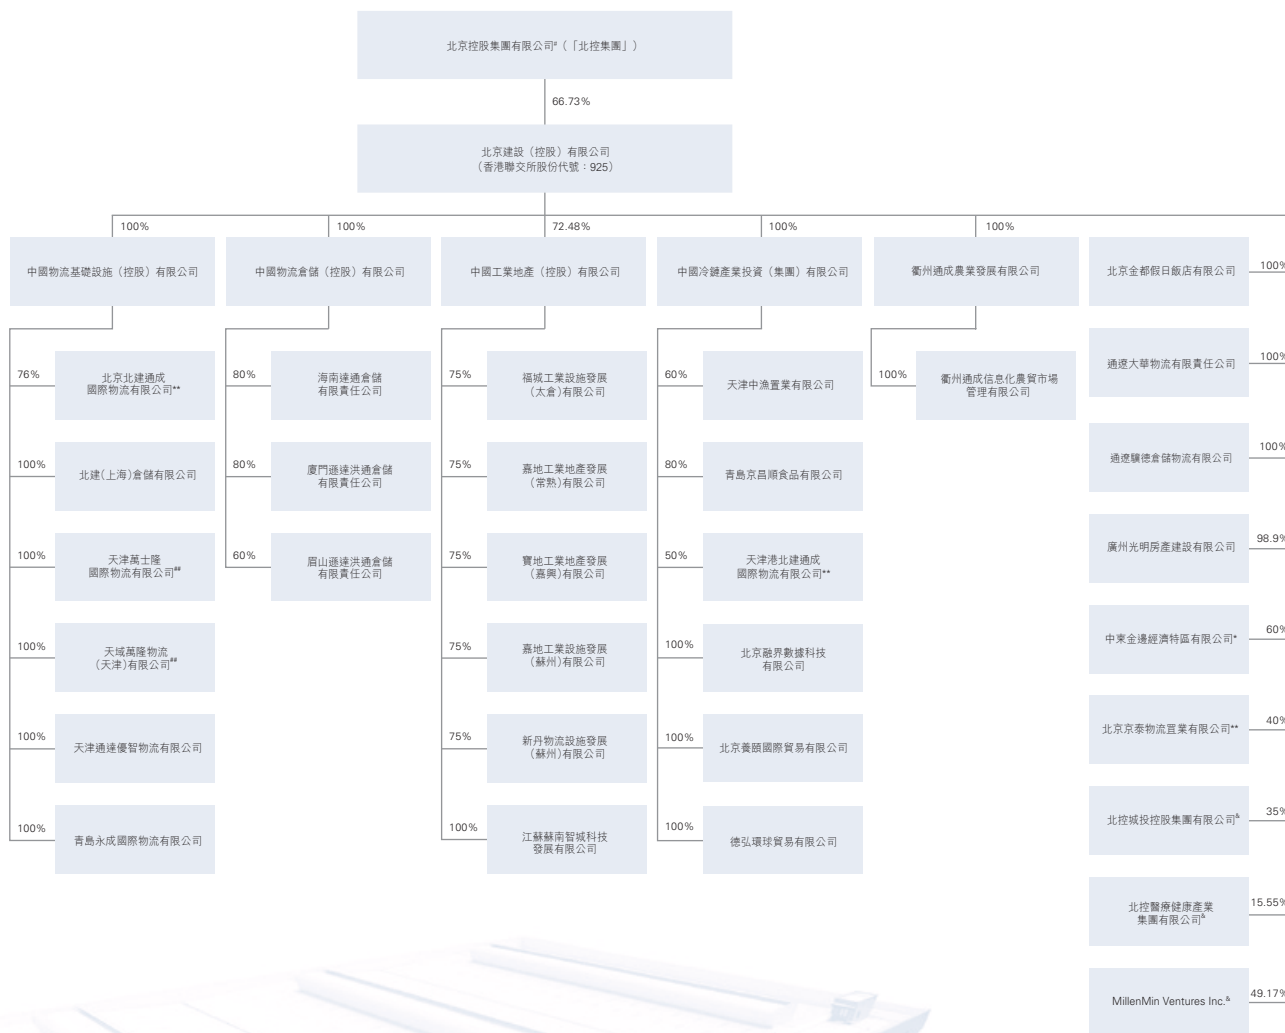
北京控股集團有限公司#（「北控集團」）

66.73%

北京建設（控股）有限公司
（香港聯交所股份代號：925）

100%

中國物流基礎設施（控股）有限公司

76%
北京北建通成國際物流有限公司**

100%
北建(上海)倉儲有限公司

100%
天津萬士隆國際物流有限公司##

100%
天域萬隆物流（天津）有限公司##

100%
天津通達優智物流有限公司

100%
青島永成國際物流有限公司

100%

中國物流倉儲（控股）有限公司

80%
海南達通倉儲有限責任公司

80%
廈門遜達洪通倉儲有限責任公司

60%
眉山遜達洪通倉儲有限責任公司

72.48%

中國工業地產（控股）有限公司

75%
福城工業設施發展（太倉）有限公司

75%
嘉地工業地產發展（常熟）有限公司

75%
寶地工業地產發展（嘉興）有限公司

75%
嘉地工業設施發展（蘇州）有限公司

75%
新丹物流設施發展（蘇州）有限公司

100%
江蘇蘇南智城科技發展有限公司

100%

中國冷鏈產業投資（集團）有限公司

60%
天津中漁置業有限公司

80%
青島京昌順食品有限公司

50%
天津港北建通成國際物流有限公司**

100%
北京融界數據科技有限公司

100%
北京養頤國際貿易有限公司

100%
德弘環球貿易有限公司

100%

衢州通成農業發展有限公司

100%
衢州通成信息化農貿市場管理有限公司

北京金都假日飯店有限公司 100%

通遼大華物流有限責任公司 100%

通遼驤德倉儲物流有限公司 100%

廣州光明房產建設有限公司 98.9%

中東金邊經濟特區有限公司* 60%

北京京泰物流置業有限公司** 40%

北控城投控股集團有限公司& 35%

北控醫療健康產業集團有限公司& 15.55%

MillenMin Ventures Inc.& 49.17%